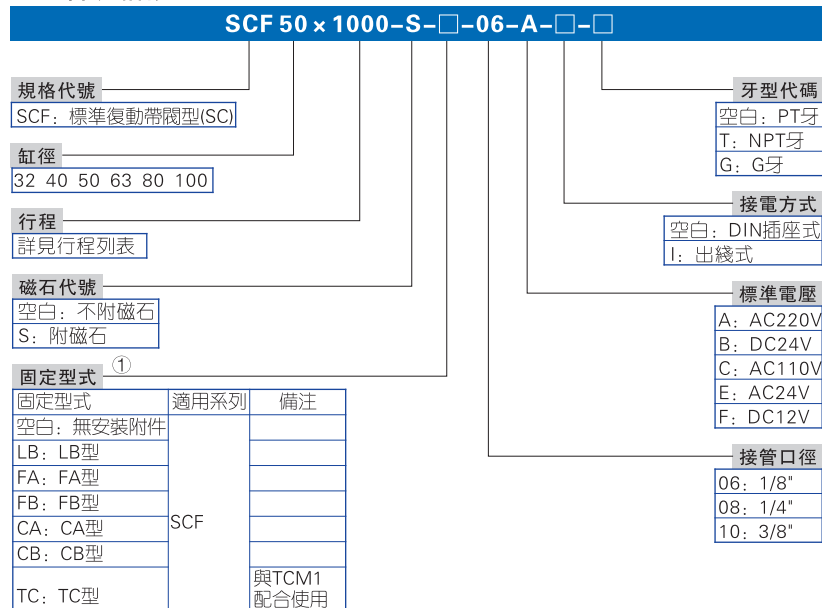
SCF 50 × 1000-S-□-06-A-□-□

規格代號
SCF：標準復動帶閥型(SC)

缸徑
32 40 50 63 80 100

行程
詳見行程列表

磁石代號
空白：不附磁石
S：附磁石

固定型式 ①

| 固定型式 | 適用系列 | 備注 |
|---|---|---|
| 空白：無安裝附件 | SCF | |
| LB：LB型 | | |
| FA：FA型 | | |
| FB：FB型 | | |
| CA：CA型 | | |
| CB：CB型 | | |
| TC：TC型 | | 與TCM1配合使用 |

牙型代碼
空白：PT牙
T：NPT牙
G：G牙

接電方式
空白：DIN插座式
I：出綫式

標準電壓
A：AC220V
B：DC24V
C：AC110V
E：AC24V
F：DC12V

接管口徑
06：1/8"
08：1/4"
10：3/8"